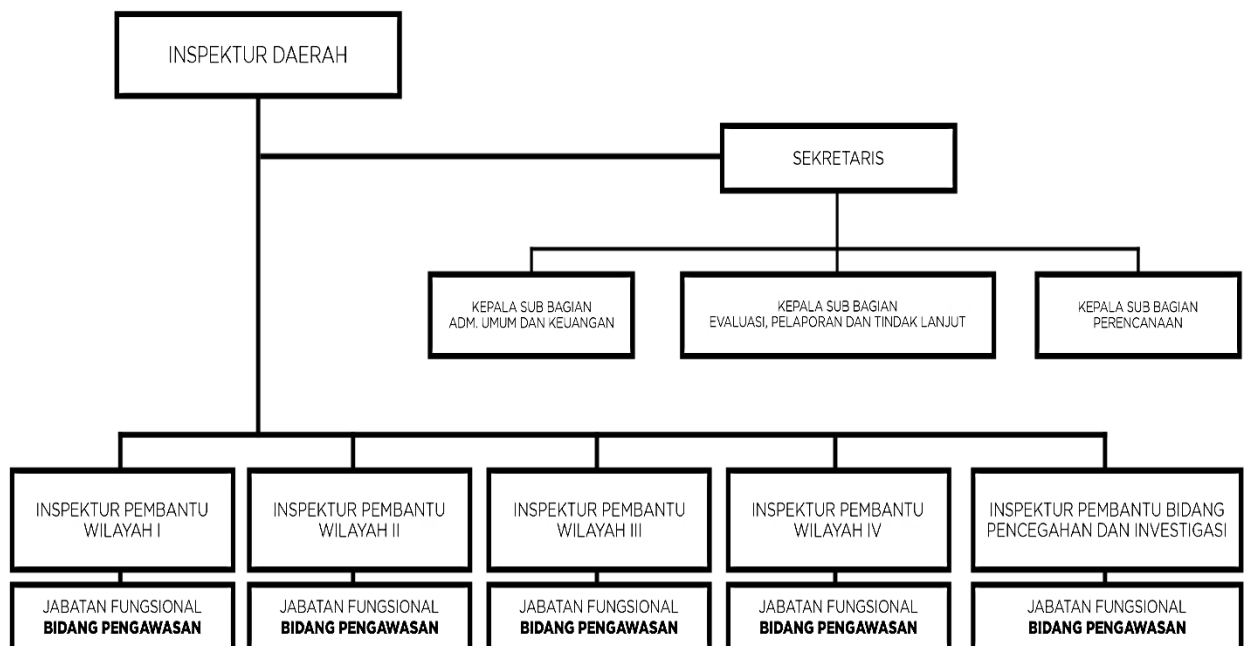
INSPEKTUR DAERAH

SEKRETARIS

KEPALA SUB BAGIAN ADM. UMUM DAN KEUANGAN

KEPALA SUB BAGIAN EVALUASI, PELAPORAN DAN TINDAK LANJUT

KEPALA SUB BAGIAN PERENCANAAN

INSPEKTUR PEMBANTU WILAYAH I

JABATAN FUNGSIONAL **BIDANG PENGAWASAN**

INSPEKTUR PEMBANTU WILAYAH II

JABATAN FUNGSIONAL **BIDANG PENGAWASAN**

INSPEKTUR PEMBANTU WILAYAH III

JABATAN FUNGSIONAL **BIDANG PENGAWASAN**

INSPEKTUR PEMBANTU WILAYAH IV

JABATAN FUNGSIONAL **BIDANG PENGAWASAN**

INSPEKTUR PEMBANTU BIDANG PENCEGAHAN DAN INVESTIGASI

JABATAN FUNGSIONAL **BIDANG PENGAWASAN**